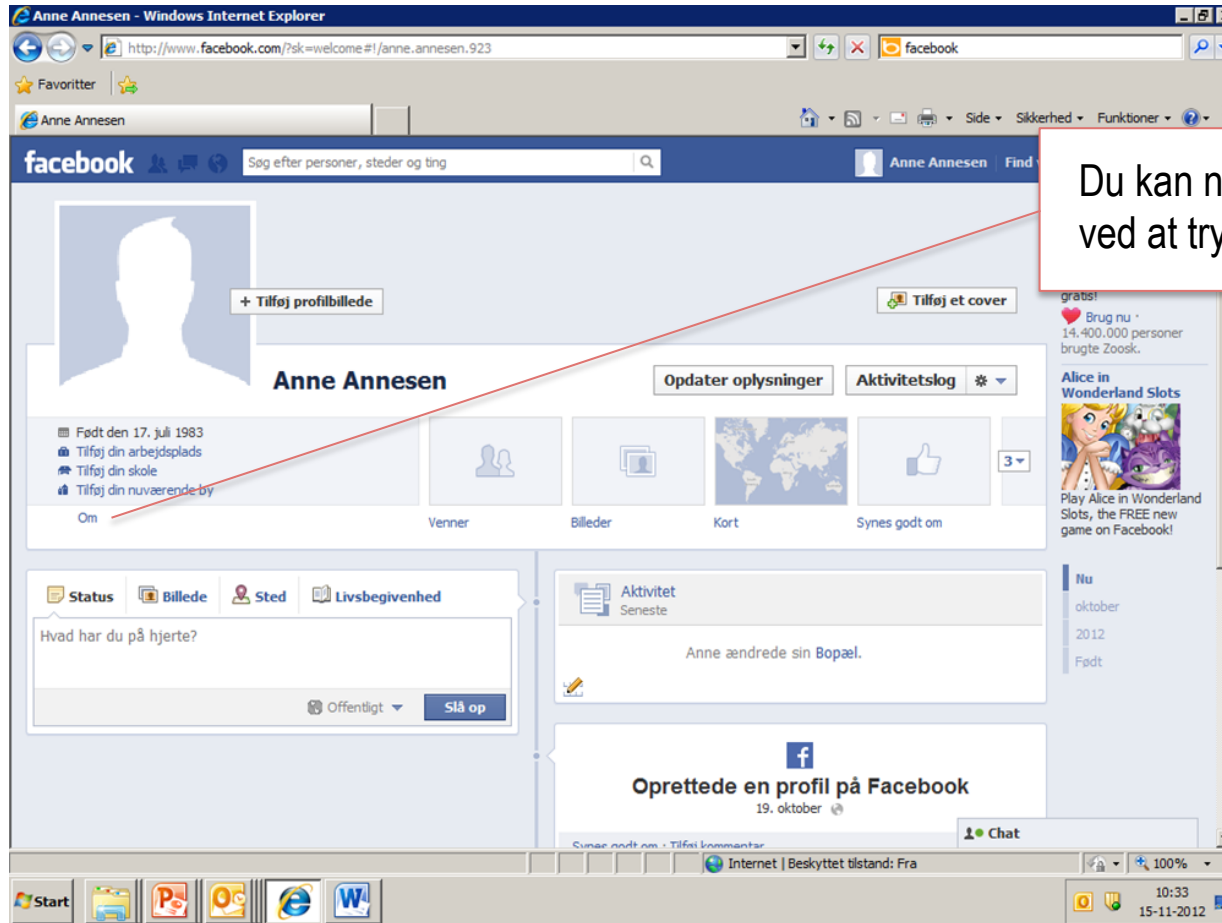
Anne Annesen - Windows Internet Explorer

http://www.facebook.com/?sk=welcome#!/anne.annesen.923

facebook

Favoritter

Anne Annesen

Side · Sikkerhed · Funktioner ·

facebook

Søg efter personer, steder og ting

Anne Annesen | Find

Du kan n
ved at try

+ Tilføj profilbillede

Tilføj et cover

gratis!

Brug nu · 14.400.000 personer brugte Zoosk.

Anne Annesen

Opdater oplysninger

Aktivitetslog

Alice in Wonderland Slots

Født den 17. juli 1983
Tilføj din arbejdsplads
Tilføj din skole
Tilføj din nuværende by

3

Om

Venner

Billeder

Kort

Synes godt om

Play Alice in Wonderland Slots, the FREE new game on Facebook!

Status

Billede

Sted

Livsbegivenhed

Hvad har du på hjerte?

Offentligt

Slå op

Aktivitet
Seneste

Anne ændrede sin Bopæl.

Nu
oktober
2012
Født

Oprettede en profil på Facebook
19. oktober

Synes godt om · Tilføj kommentar

Chat

Internet | Beskyttet tilstand: Fra

100%

Start

10:33
15-11-2012